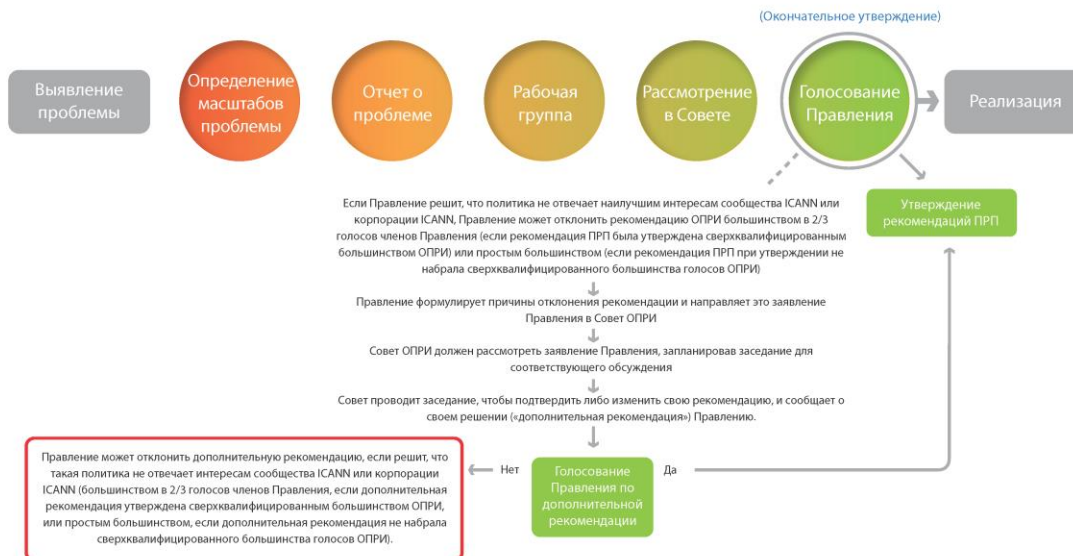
(Окончательное утверждение)

Выявление проблемы

Определение масштабов проблемы

Отчет о проблеме

Рабочая группа

Рассмотрение в Совете

Голосование Правления

Реализация

Утверждение рекомендаций ПРП

Если Правление решит, что политика не отвечает наилучшим интересам сообщества ICANN или корпорации ICANN, Правление может отклонить рекомендацию ОПРИ большинством в 2/3 голосов членов Правления (если рекомендация ПРП была утверждена сверхквалифицированным большинством ОПРИ) или простым большинством (если рекомендация ПРП при утверждении не набрала сверхквалифицированного большинства голосов ОПРИ)

Правление формулирует причины отклонения рекомендации и направляет это заявление Правления в Совет ОПРИ

Совет ОПРИ должен рассмотреть заявление Правления, запланировав заседание для соответствующего обсуждения

Совет проводит заседание, чтобы подтвердить либо изменить свою рекомендацию, и сообщает о своем решении («дополнительная рекомендация») Правлению.

Правление может отклонить дополнительную рекомендацию, если решит, что такая политика не отвечает интересам сообщества ICANN или корпорации ICANN (большинством в 2/3 голосов членов Правления, если дополнительная рекомендация утверждена сверхквалифицированным большинством ОПРИ, или простым большинством, если дополнительная рекомендация не набрала сверхквалифицированного большинства голосов ОПРИ).

Нет

Голосование Правления по дополнительной рекомендации

Да